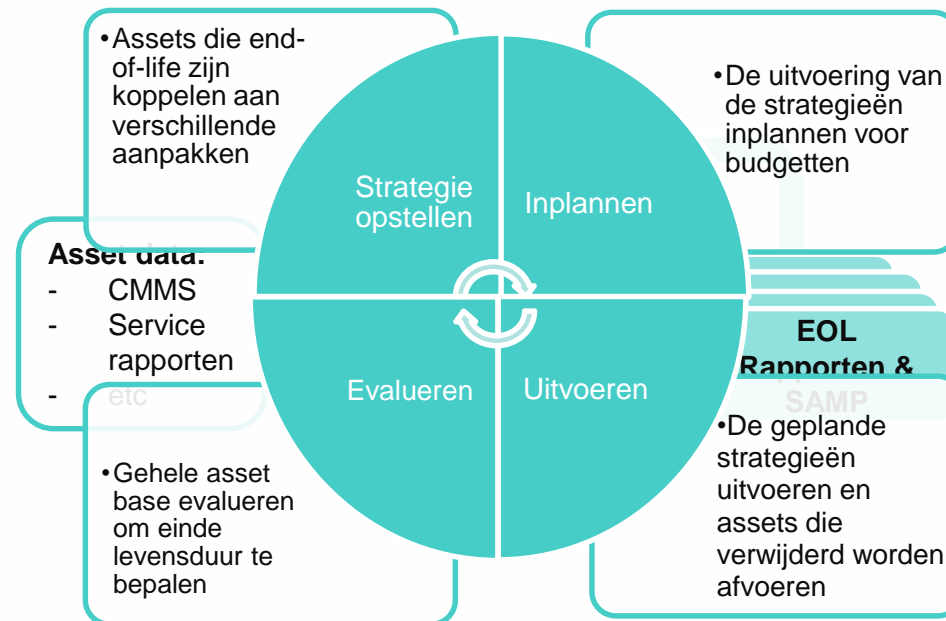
•Assets die end-of-life zijn koppelen aan verschillende aanpakken

•De uitvoering van de strategieën inplannen voor budgetten

Strategie opstellen

Inplannen

Asset data:
- CMMS
- Service rapporten
- etc

Evalueren

Uitvoeren

EOL Rapporten & SAMP

•Gehele asset base evalueren om einde levensduur te bepalen

•De geplande strategieën uitvoeren en assets die verwijderd worden afvoeren